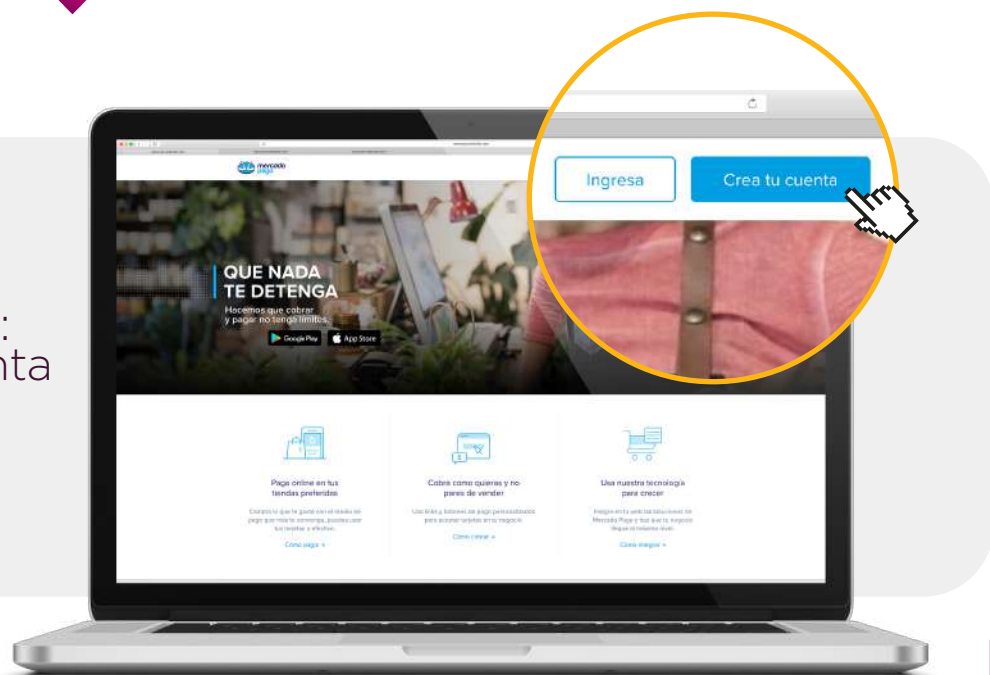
:
nta

mercado pago

QUE NADA TE DETENGA

Hacemos que cobrar y pagar no tenga límites.

Google Play
App Store

Ingresa
Crea tu cuenta

Paga online en tus tiendas preferidas

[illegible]

Cómo pagar »

Cobra como quieras y no pares de vender

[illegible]

Cómo cobrar »

Usa nuestra tecnología para crecer

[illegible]

Cómo integrar »